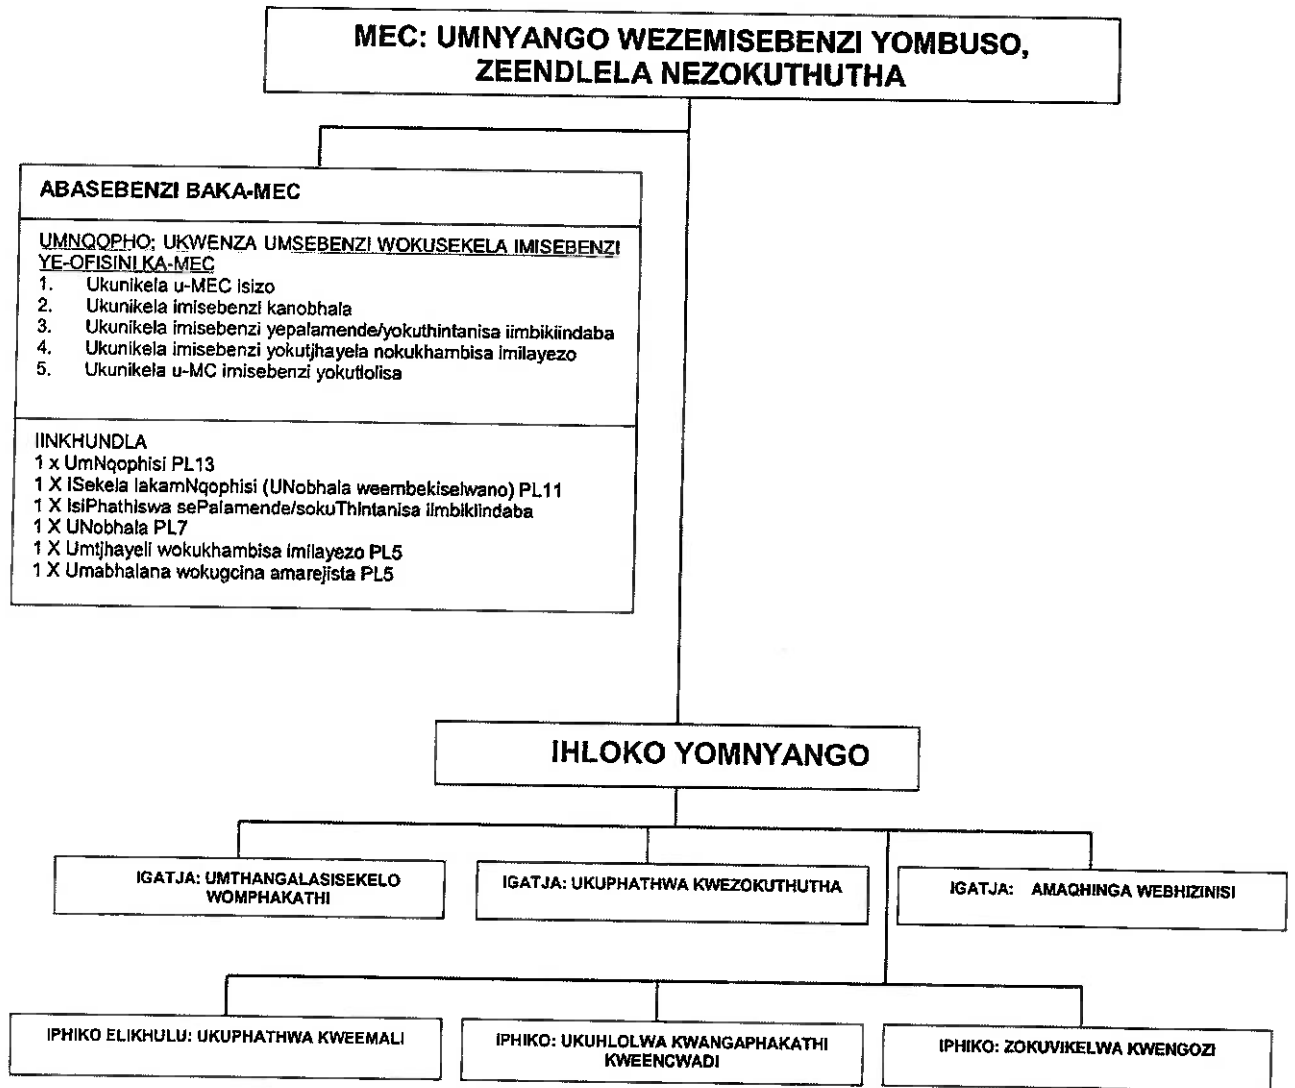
MEC: UMNYANGO WEZEMISEBENZI YOMBUSO, ZEENDLELA NEZOKUTHUTHA

ABASEBENZI BAKA-MEC

UMNQOPHO; UKWENZA UMSEBENZI WOKUSEKELA IMISEBENZI YE-OFISINI KA-MEC
1. Ukunikela u-MEC isizo
2. Ukunikela imisebenzi kanobhala
3. Ukunikela imisebenzi yepalamende/yokuthintanisa iimbikiindaba
4. Ukunikela imisebenzi yokutjhayela nokukhambisa imilayezo
5. Ukunikela u-MC imisebenzi yokutlolisa

IINKHUNDLA
1 x UmNqophisi PL13
1 X ISekela lakamNqophisi (UNobhala weembekiselwano) PL11
1 X IsiPhathiswa sePalamende/sokuThintanisa iimbikiindaba
1 X UNobhala PL7
1 X Umtjhayeli wokukhambisa imilayezo PL5
1 X Umabhalana wokugcina amarejista PL5

IHLOKO YOMNYANGO

IGATJA: UMTHANGALASISEKELO WOMPHAKATHI

IGATJA: UKUPHATHWA KWEZOKUTHUTHA

IGATJA: AMAQHINGA WEBHIZINISI

IPHIKO ELIKHULU: UKUPHATHWA KWEEMALI

IPHIKO: UKUHLOLWA KWANGAPHAKATHI KWEENCWADI

IPHIKO: ZOKUVIKELWA KWENGOZI